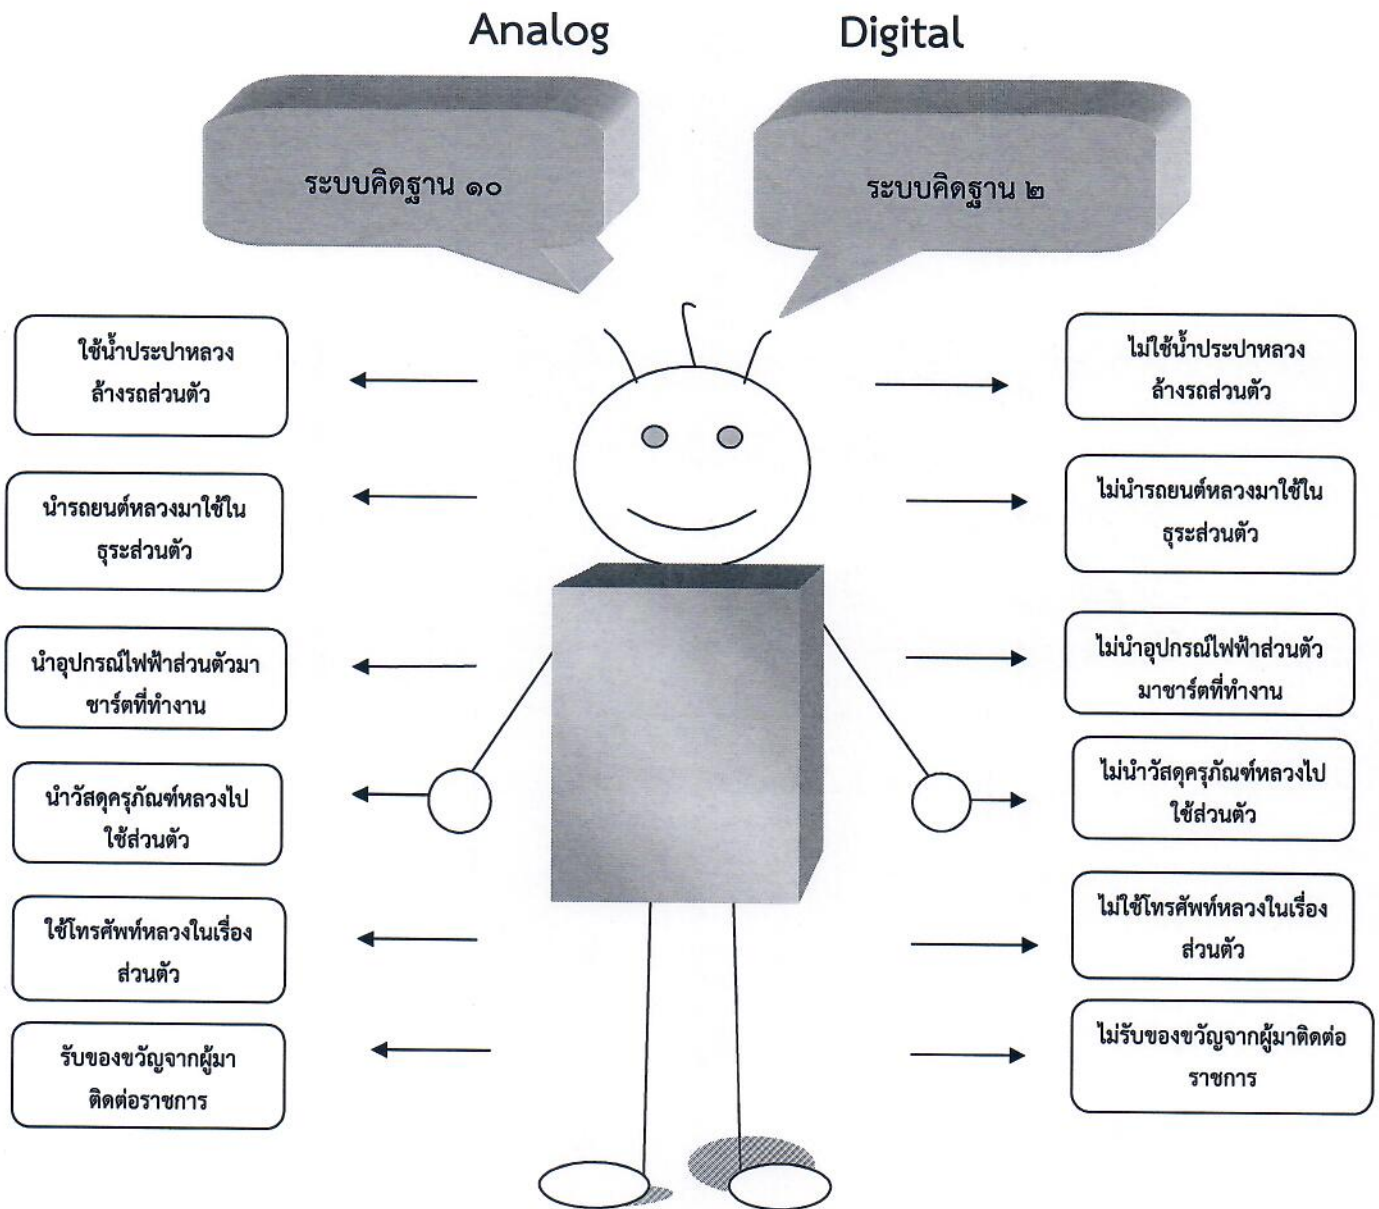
Analog

ระบบคิดฐาน ๑๐

ใช้น้ำประปาหลวง ล้างรถส่วนตัว

นำรถยนต์หลวงมาใช้ใน ธุระส่วนตัว

นำอุปกรณ์ไฟฟ้าส่วนตัวมา ชาร์ตที่ทำงาน

นำวัสดุครุภัณฑ์หลวงไป ใช้ส่วนตัว

ใช้โทรศัพท์หลวงในเรื่อง ส่วนตัว

รับของขวัญจากผู้มา ติดต่อราชการ

Digital

ระบบคิดฐาน ๒

ไม่ใช้น้ำประปาหลวง ล้างรถส่วนตัว

ไม่นำรถยนต์หลวงมาใช้ใน ธุระส่วนตัว

ไม่นำอุปกรณ์ไฟฟ้าส่วนตัว มาชาร์ตที่ทำงาน

ไม่นำวัสดุครุภัณฑ์หลวงไป ใช้ส่วนตัว

ไม่ใช้โทรศัพท์หลวงในเรื่อง ส่วนตัว

ไม่รับของขวัญจากผู้มาติดต่อ ราชการ